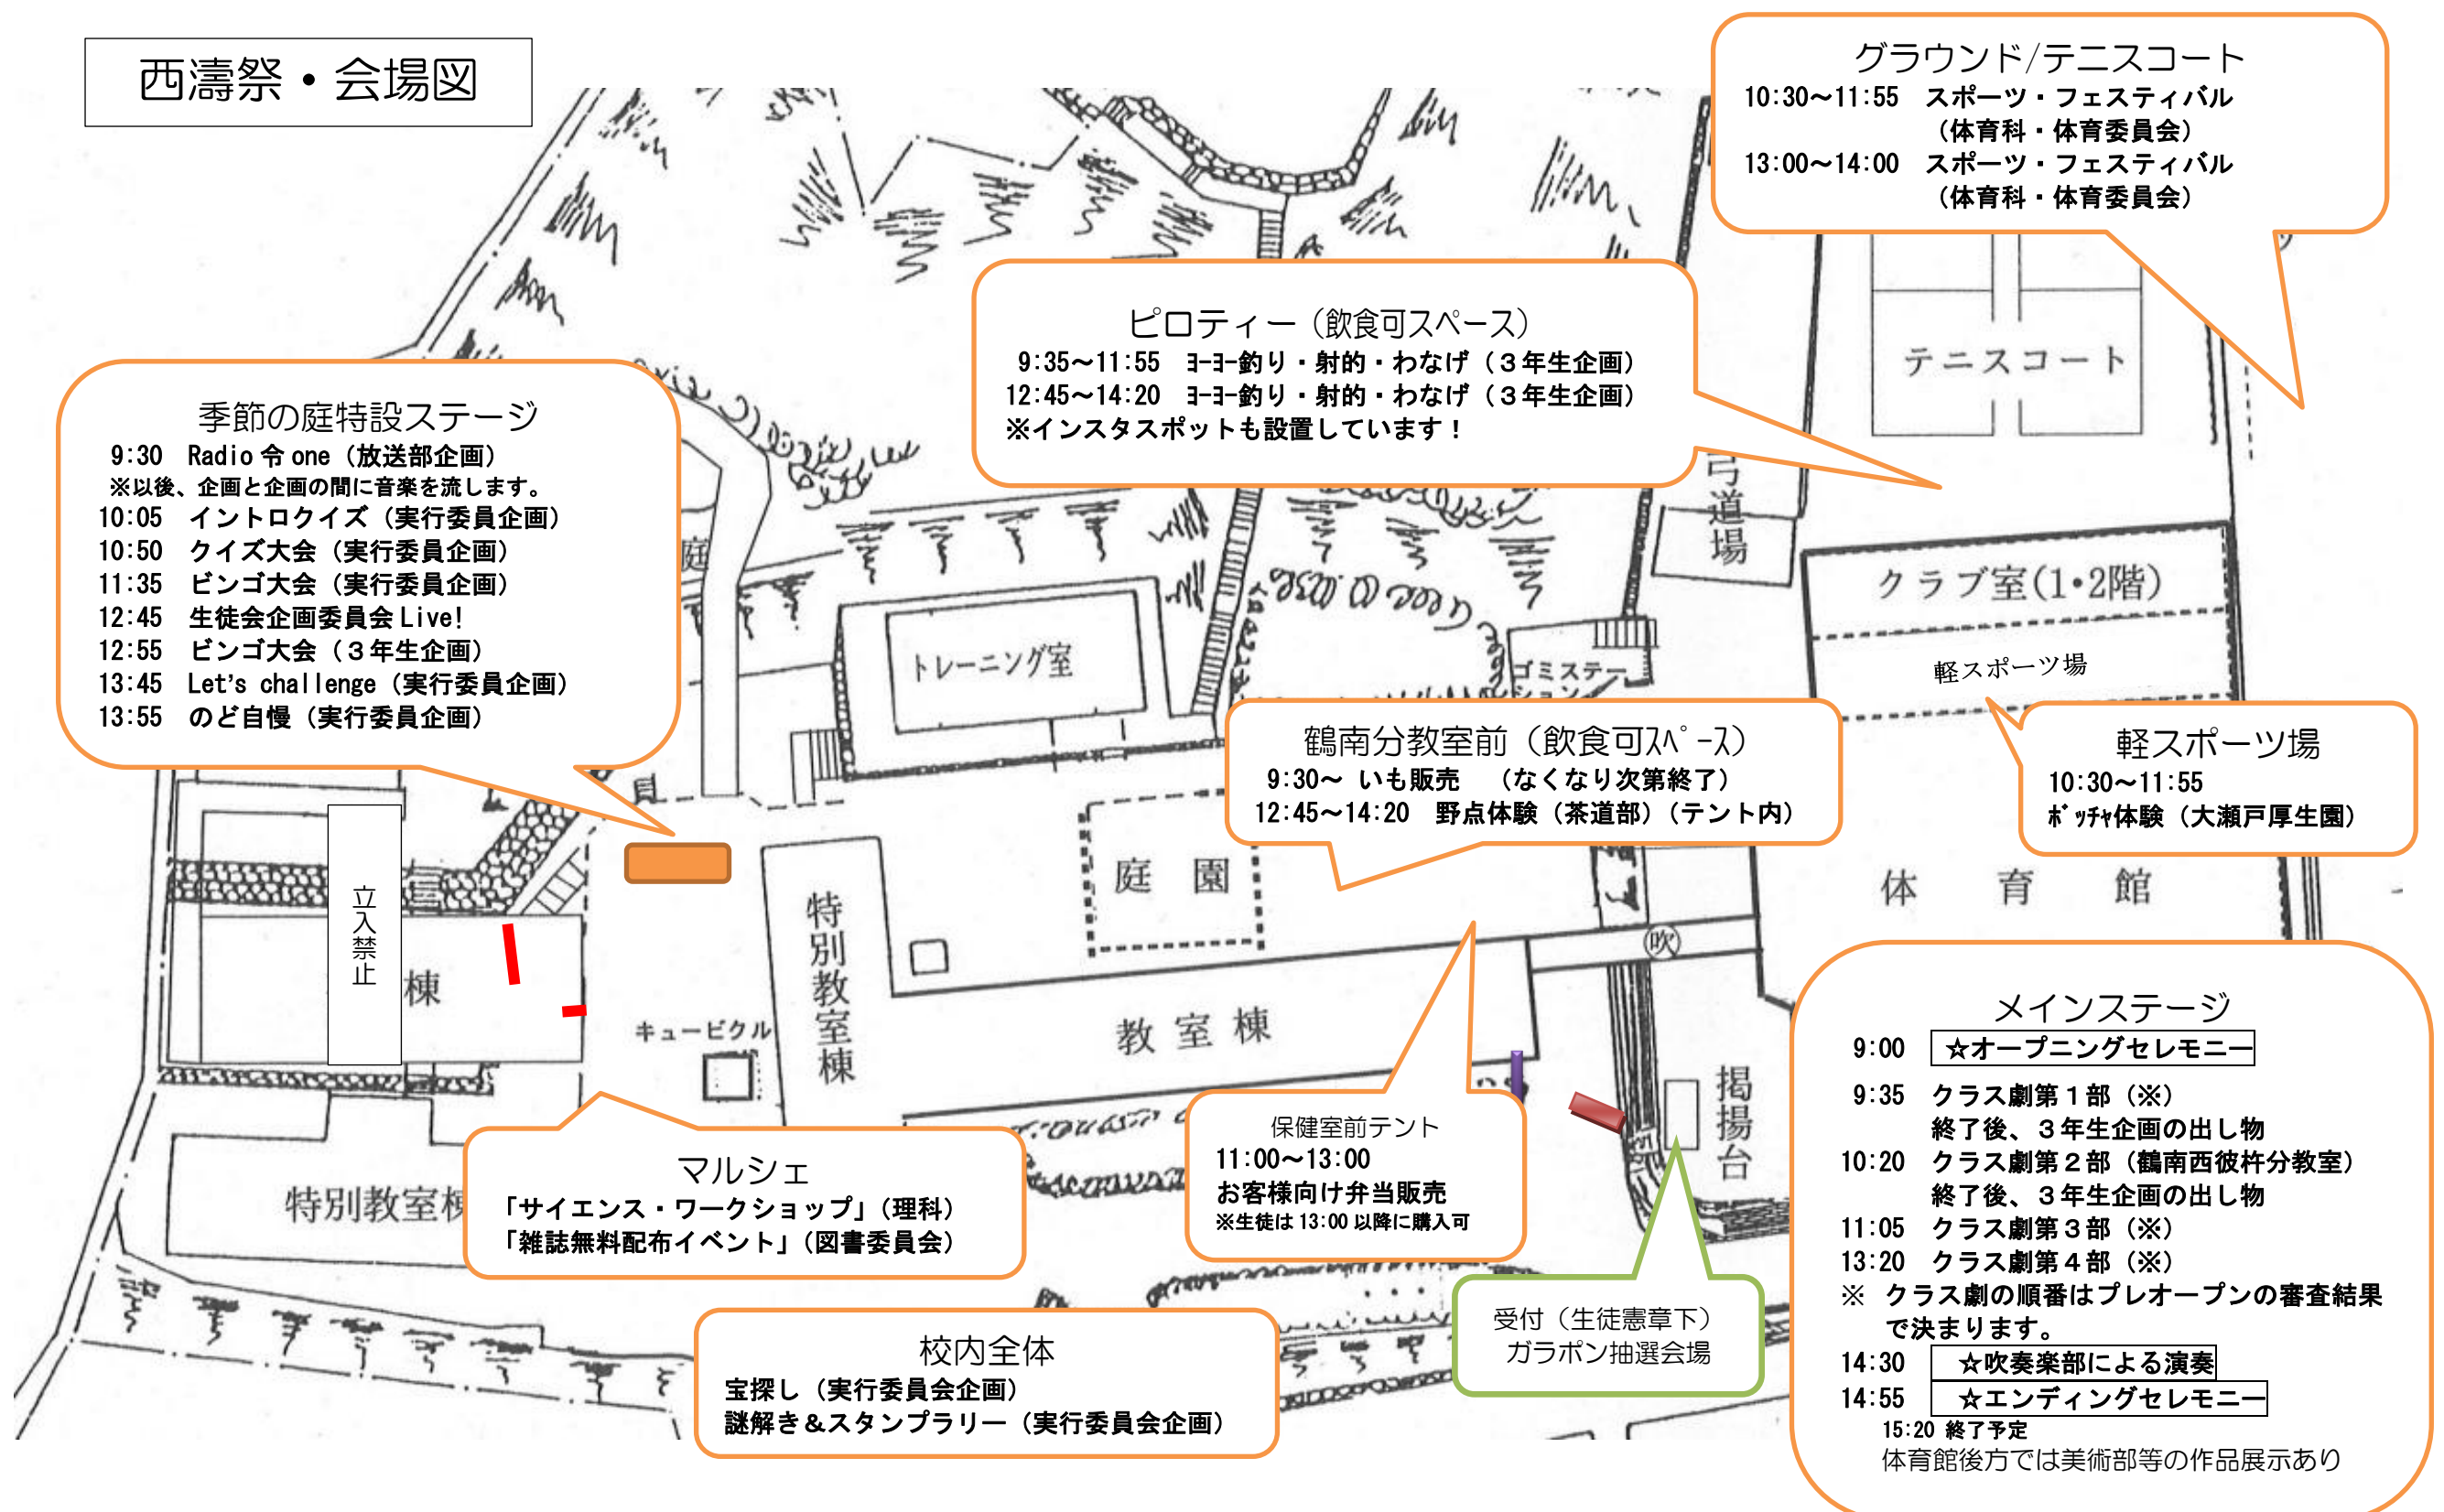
西濤祭・会場図

グラウンド/テニスコート
10:30～11:55　スポーツ・フェスティバル
（体育科・体育委員会）
13:00～14:00　スポーツ・フェスティバル
（体育科・体育委員会）

ピロティー（飲食可スペース）
9:35～11:55　ヨーヨー釣り・射的・わなげ（３年生企画）
12:45～14:20　ヨーヨー釣り・射的・わなげ（３年生企画）
※インスタスポットも設置しています！

テニスコート

季節の庭特設ステージ
9:30　Radio 令 one（放送部企画）
※以後、企画と企画の間に音楽を流します。
10:05　イントロクイズ（実行委員企画）
10:50　クイズ大会（実行委員企画）
11:35　ビンゴ大会（実行委員企画）
12:45　生徒会企画委員会 Live!
12:55　ビンゴ大会（３年生企画）
13:45　Let's challenge（実行委員企画）
13:55　のど自慢（実行委員企画）

弓道場

クラブ室(1･2階)

軽スポーツ場

トレーニング室

ゴミステーション

鶴南分教室前（飲食可スペース）
9:30～　いも販売　（なくなり次第終了）
12:45～14:20　野点体験（茶道部）（テント内）

軽スポーツ場
10:30～11:55
ボッチャ体験（大瀬戸厚生園）

庭

庭　園

体　育　館

立入禁止

棟

特別教室棟

キュービクル

教　室　棟

吹

掲揚台

メインステージ
9:00　☆オープニングセレモニー
9:35　クラス劇第１部（※）
終了後、３年生企画の出し物
10:20　クラス劇第２部（鶴南西彼杵分教室）
終了後、３年生企画の出し物
11:05　クラス劇第３部（※）
13:20　クラス劇第４部（※）
※　クラス劇の順番はプレオープンの審査結果で決まります。
14:30　☆吹奏楽部による演奏
14:55　☆エンディングセレモニー
15:20 終了予定
体育館後方では美術部等の作品展示あり

特別教室棟

マルシェ
「サイエンス・ワークショップ」（理科）
「雑誌無料配布イベント」（図書委員会）

保健室前テント
11:00～13:00
お客様向け弁当販売
※生徒は 13:00 以降に購入可

受付（生徒憲章下）
ガラポン抽選会場

校内全体
宝探し（実行委員会企画）
謎解き＆スタンプラリー（実行委員会企画）